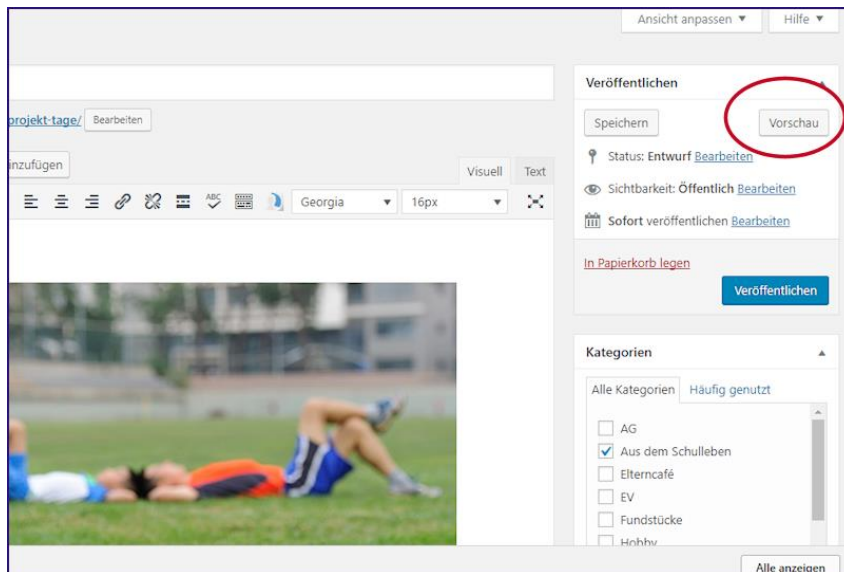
Ansicht anpassen ▼

Hilfe ▼

projekt-tage/ Bearbeiten

nzufügen

Visuell

Text

Georgia

16px

Veröffentlichen

Speichern

Vorschau

Status: Entwurf Bearbeiten

Sichtbarkeit: Öffentlich Bearbeiten

Sofort veröffentlichen Bearbeiten

In Papierkorb legen

Veröffentlichen

Kategorien

Alle Kategorien

Häufig genutzt

AG

Aus dem Schulleben

Elterncafé

EV

Fundstücke

Hobby

Alle anzeigen